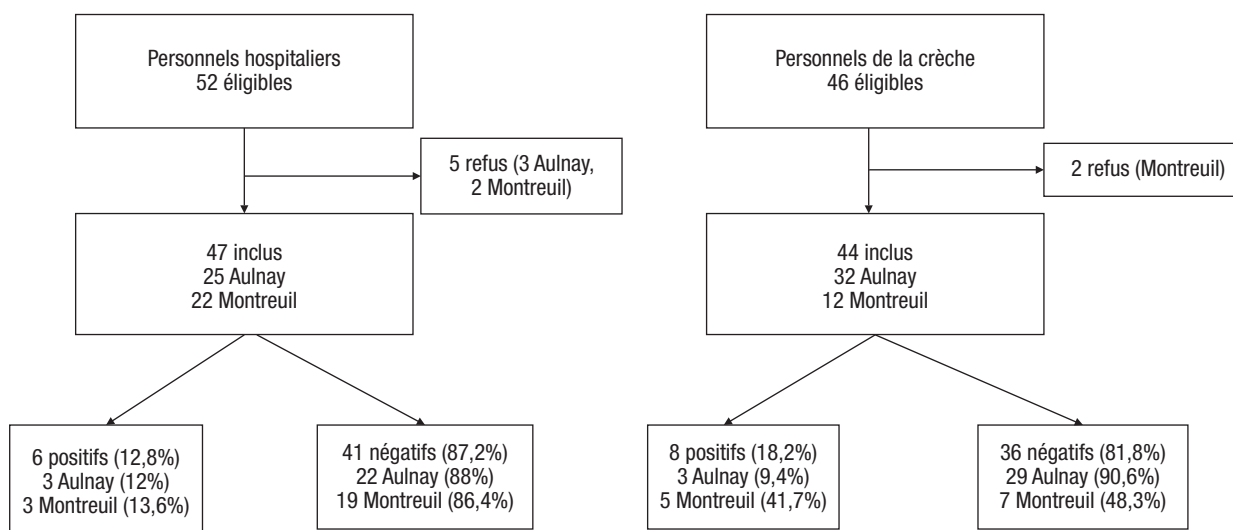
Personnels hospitaliers
52 éligibles

5 refus (3 Aulnay, 2 Montreuil)

47 inclus
25 Aulnay
22 Montreuil

6 positifs (12,8%)
3 Aulnay (12%)
3 Montreuil (13,6%)

41 négatifs (87,2%)
22 Aulnay (88%)
19 Montreuil (86,4%)

Personnels de la crèche
46 éligibles

2 refus (Montreuil)

44 inclus
32 Aulnay
12 Montreuil

8 positifs (18,2%)
3 Aulnay (9,4%)
5 Montreuil (41,7%)

36 négatifs (81,8%)
29 Aulnay (90,6%)
7 Montreuil (48,3%)